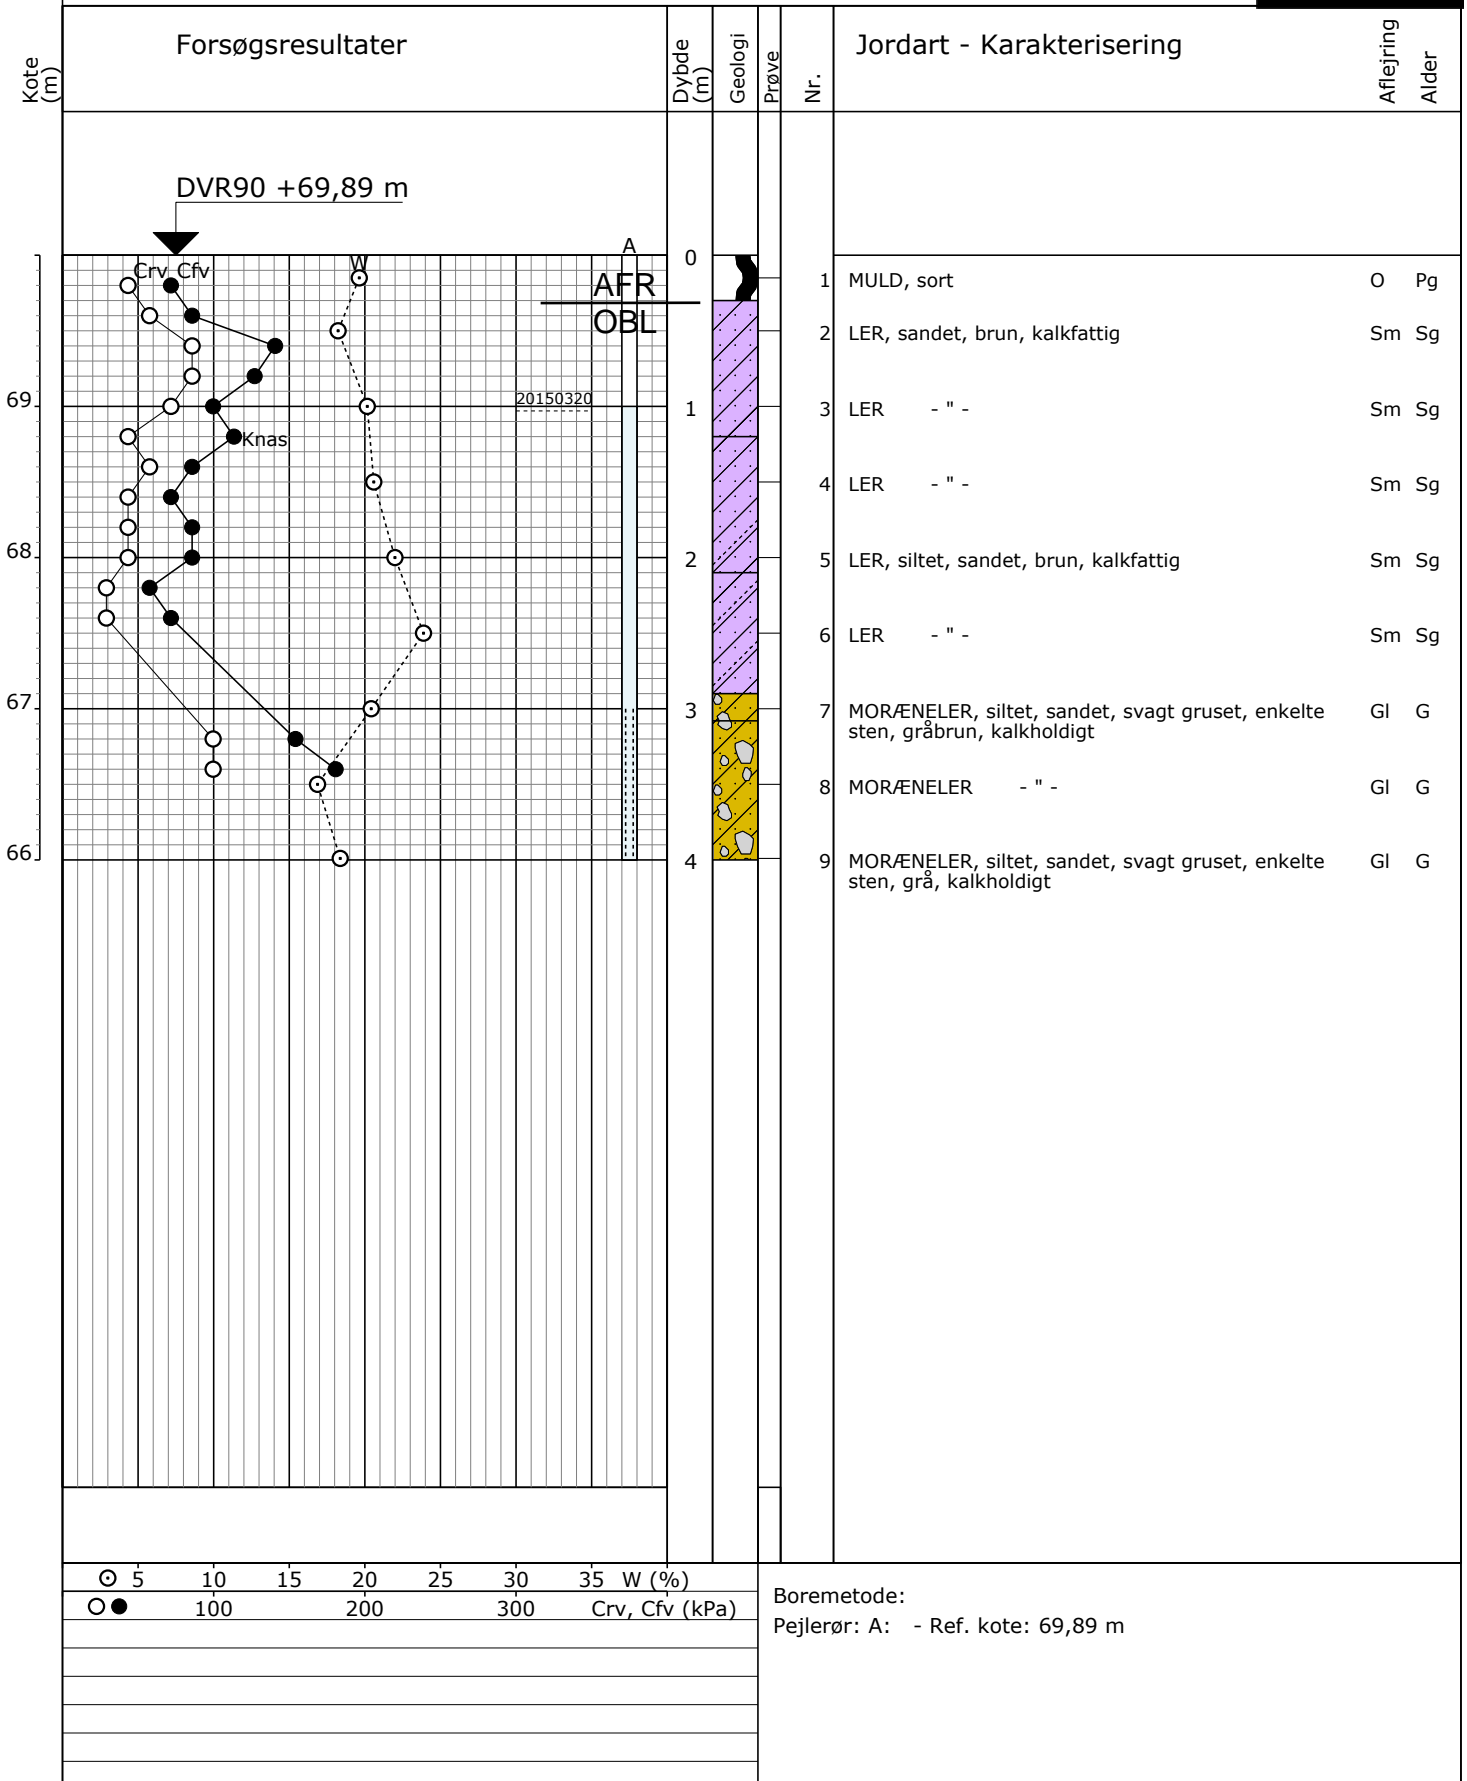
Kote (m)

Forsøgsresultater

Dybde (m)

Geologi

Prøve

Nr.

Jordart - Karakterisering

Aflejring

Alder

DVR90 +69,89 m

A

Crv Cfv

W

AFR

OBL

20150320

Knas

69

68

67

66

0

1

2

3

4

| Nr. | Jordart - Karakterisering | Aflejring | Alder |
|---|---|---|---|
| 1 | MULD, sort | O | Pg |
| 2 | LER, sandet, brun, kalkfattig | Sm | Sg |
| 3 | LER - " - | Sm | Sg |
| 4 | LER - " - | Sm | Sg |
| 5 | LER, siltet, sandet, brun, kalkfattig | Sm | Sg |
| 6 | LER - " - | Sm | Sg |
| 7 | MORÆNELER, siltet, sandet, svagt gruset, enkelte sten, gråbrun, kalkholdigt | Gl | G |
| 8 | MORÆNELER - " - | Gl | G |
| 9 | MORÆNELER, siltet, sandet, svagt gruset, enkelte sten, grå, kalkholdigt | Gl | G |

5 10 15 20 25 30 35 W (%)

100 200 300 Crv, Cfv (kPa)

Boremetode:

Pejlerør: A: - Ref. kote: 69,89 m